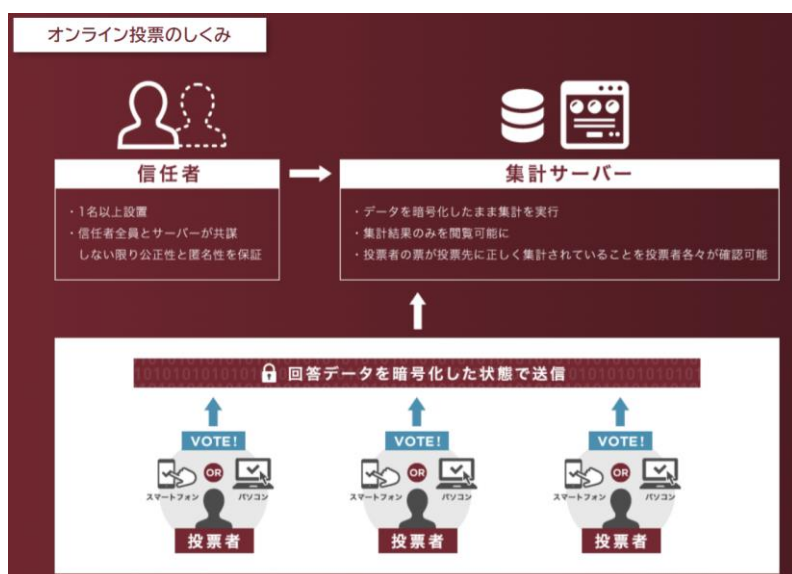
オンライン投票のしくみ

信任者

・1名以上設置
・信任者全員とサーバーが共謀しない限り公正性と匿名性を保証

集計サーバー

・データを暗号化したまま集計を実行
・集計結果のみを閲覧可能に
・投票者の票が投票先に正しく集計されていることを投票者各々が確認可能

01010101010101 回答データを暗号化した状態で送信 01010101010101

VOTE!
スマートフォン OR パソコン
投票者

VOTE!
スマートフォン OR パソコン
投票者

VOTE!
スマートフォン OR パソコン
投票者